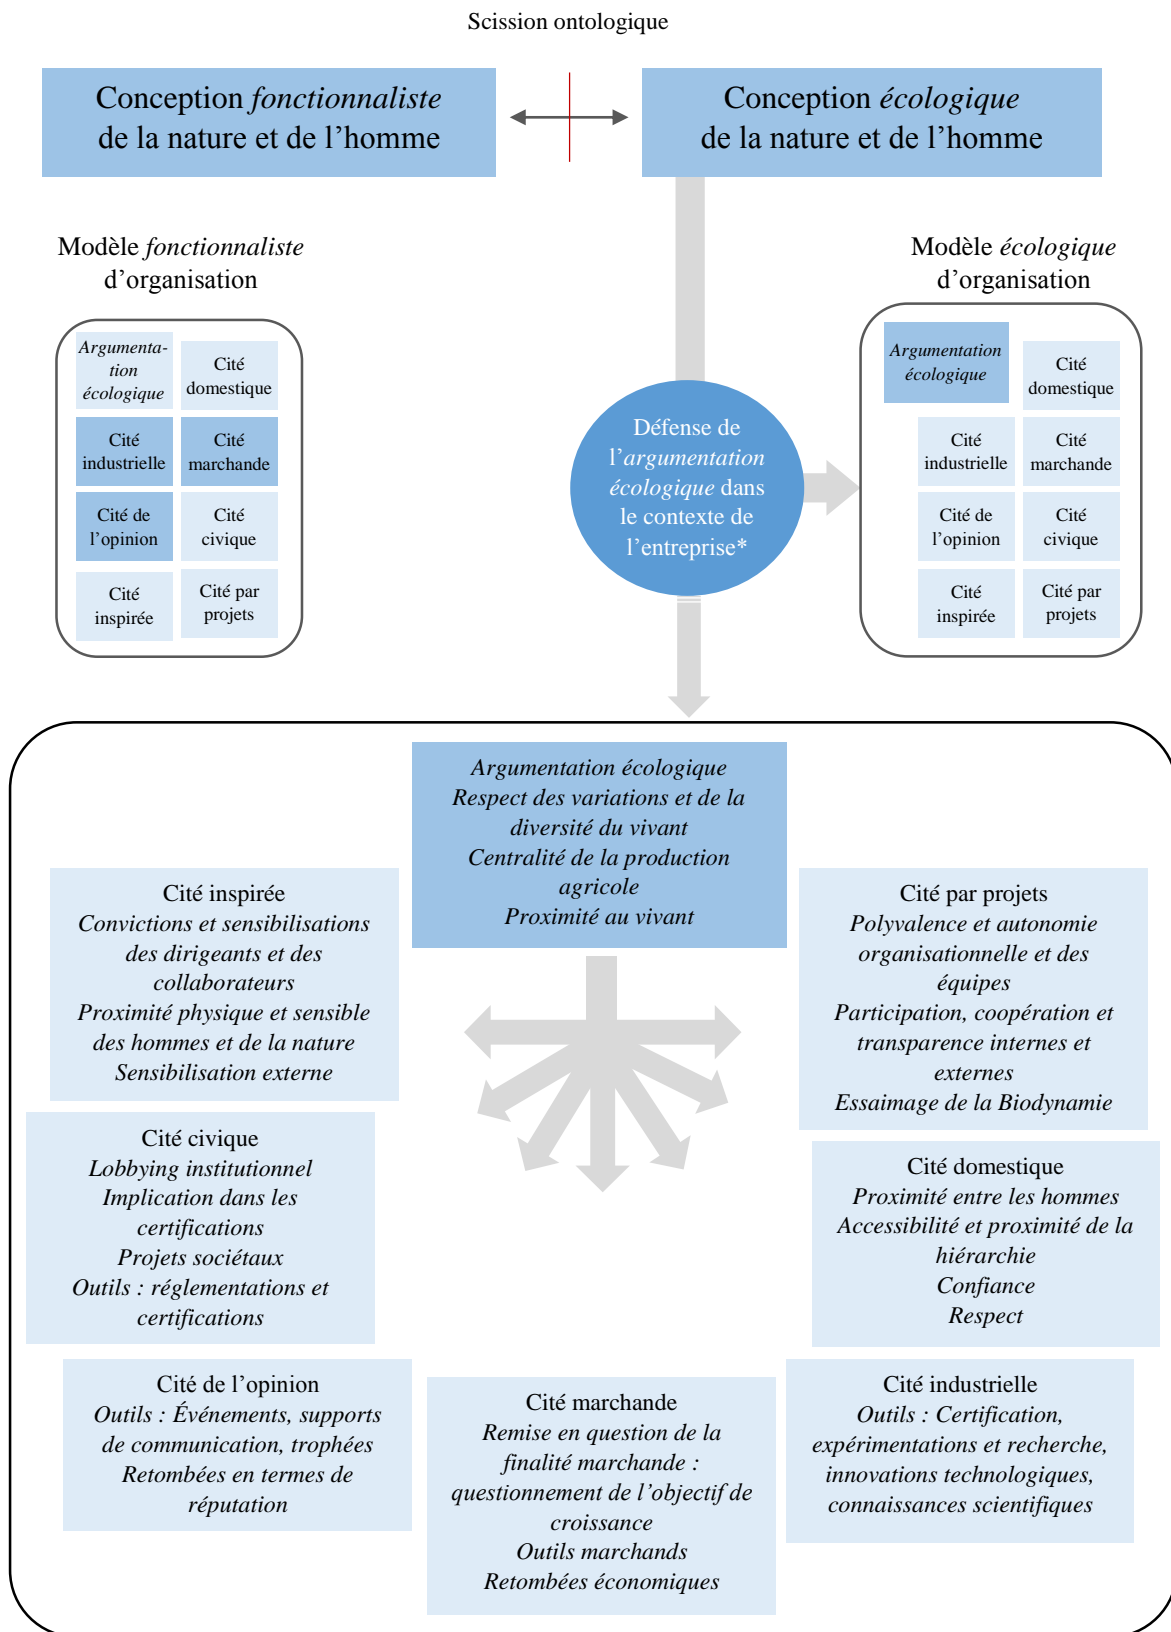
Scission ontologique

Conception *fonctionnaliste* de la nature et de l'homme

Conception *écologique* de la nature et de l'homme

Modèle *fonctionnaliste* d'organisation

*Argumentation écologique*

Cité domestique

Cité industrielle

Cité marchande

Cité de l'opinion

Cité civique

Cité inspirée

Cité par projets

Défense de l'*argumentation écologique* dans le contexte de l'entreprise*

Modèle *écologique* d'organisation

*Argumentation écologique*

Cité domestique

Cité industrielle

Cité marchande

Cité de l'opinion

Cité civique

Cité inspirée

Cité par projets

*Argumentation écologique*
*Respect des variations et de la diversité du vivant*
*Centralité de la production agricole*
*Proximité au vivant*

Cité inspirée
*Convictions et sensibilisations des dirigeants et des collaborateurs*
*Proximité physique et sensible des hommes et de la nature*
*Sensibilisation externe*

Cité par projets
*Polyvalence et autonomie organisationnelle et des équipes*
*Participation, coopération et transparence internes et externes*
*Essaimage de la Biodynamie*

Cité civique
*Lobbying institutionnel*
*Implication dans les certifications*
*Projets sociétaux*
*Outils : réglementations et certifications*

Cité domestique
*Proximité entre les hommes*
*Accessibilité et proximité de la hiérarchie*
*Confiance*
*Respect*

Cité de l'opinion
*Outils : Événements, supports de communication, trophées*
*Retombées en termes de réputation*

Cité marchande
*Remise en question de la finalité marchande : questionnement de l'objectif de croissance*
*Outils marchands*
*Retombées économiques*

Cité industrielle
*Outils : Certification, expérimentations et recherche, innovations technologiques, connaissances scientifiques*